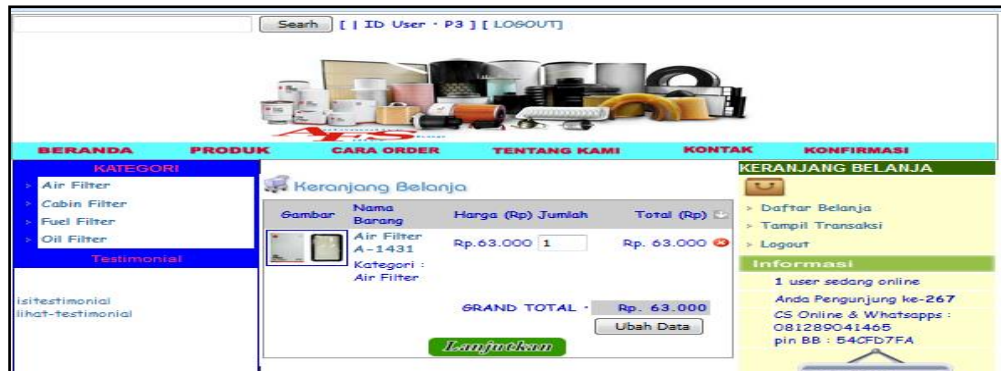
Searh [ | ID User · P3 ] [ LOGOUT]

BERANDA PRODUK CARA ORDER TENTANG KAMI KONTAK KONFIRMASI

KATEGORI
Air Filter
Cabin Filter
Fuel Filter
Oil Filter
Testimonial

isitestimonial
lihat-testimonial

Keranjang Belanja

| Gambar | Nama Barang | Harga (Rp) | Jumlah | Total (Rp) |
|---|---|---|---|---|
| | Air Filter A-1431 Kategori : Air Filter | Rp.63.000 | 1 | Rp. 63.000 |

GRAND TOTAL : Rp. 63.000
Ubah Data

Lanjutkan

KERANJANG BELANJA
Daftar Belanja
Tampil Transaksi
Logout
Informasi
1 user sedang online
Anda Pengunjung ke-267
CS Online & Whatsapps : 081289041465
pin BB : 54CFD7FA